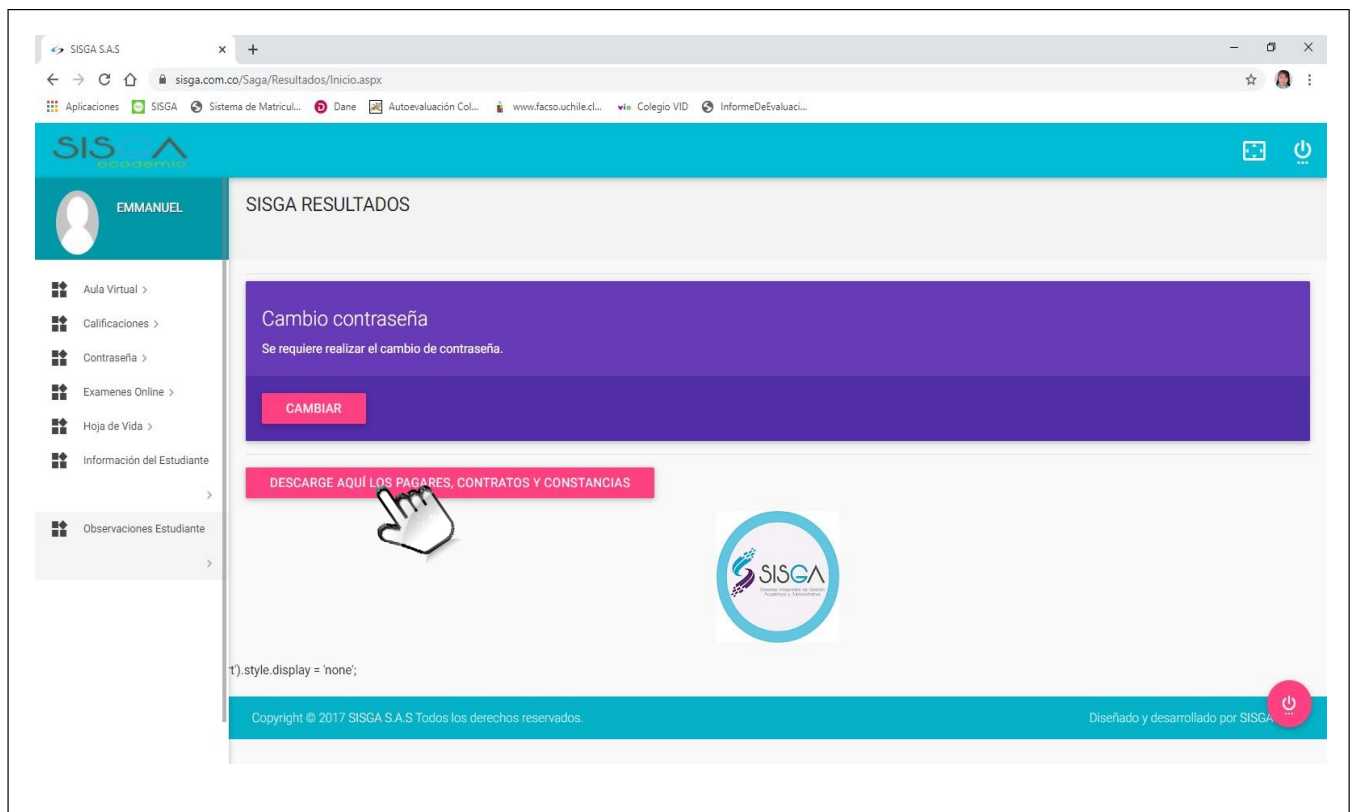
SISGA S.A.S × +

sisga.com.co/Saga/Resultados/Inicio.aspx

Aplicaciones SISGA Sistema de Matricul... Dane Autoevaluación Col... www.facso.uchile.cl... Colegio VID InformeDeEvaluaci...

SISGA academic

EMMANUEL

SISGA RESULTADOS

Aula Virtual >
Calificaciones >
Contraseña >
Examenes Online >
Hoja de Vida >
Información del Estudiante >
Observaciones Estudiante >

Cambio contraseña

Se requiere realizar el cambio de contraseña.

CAMBIAR

DESCARGE AQUÍ LOS PAGARES, CONTRATOS Y CONSTANCIAS

SISGA
Sistemas Integrados de Gestión Académica y Administrativa

t').style.display = 'none';

Copyright © 2017 SISGA S.A.S Todos los derechos reservados.

Diseñado y desarrollado por SISGA